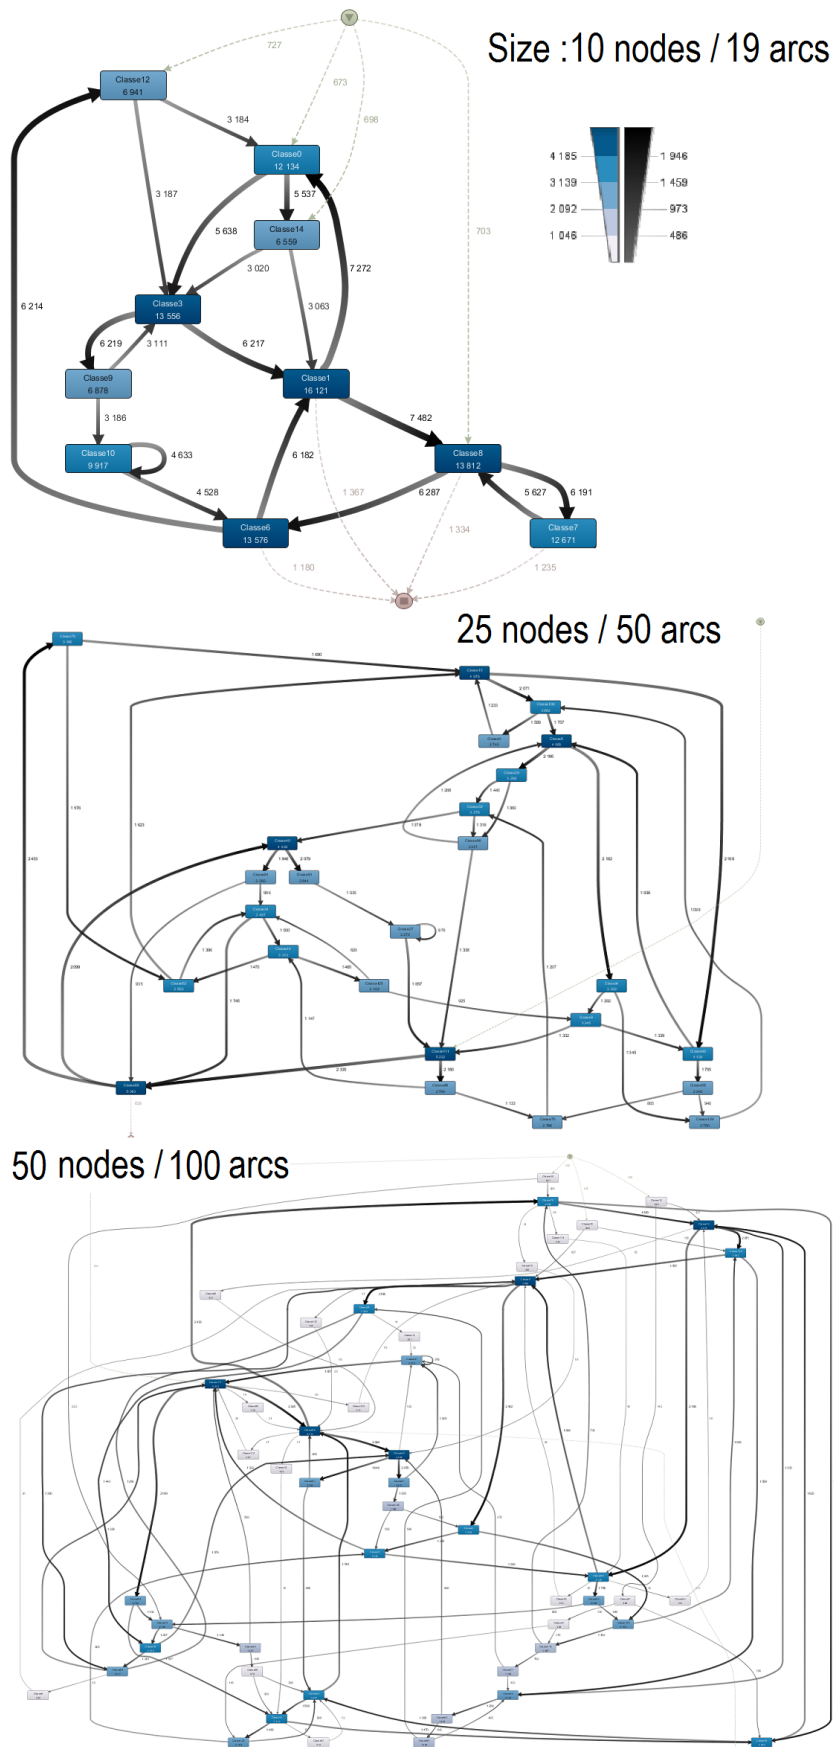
Size :10 nodes / 19 arcs

727
673
698
703

Classe12
6 941

3 184

Classe0
12 134

3 187

5 537

5 638

Classe14
6 559

3 020

7 272

6 214

Classe3
13 556

3 063

6 219

3 111

6 217

Classe9
6 878

Classe1
16 121

3 186

7 482

Classe10
9 917

4 633

6 182

Classe8
13 812

4 528

1 367

6 287

5 627

6 191

Classe6
13 576

1 334

Classe7
12 671

1 180

1 235

4 185
3 139
2 092
1 046

1 946
1 459
973
486

25 nodes / 50 arcs

50 nodes / 100 arcs